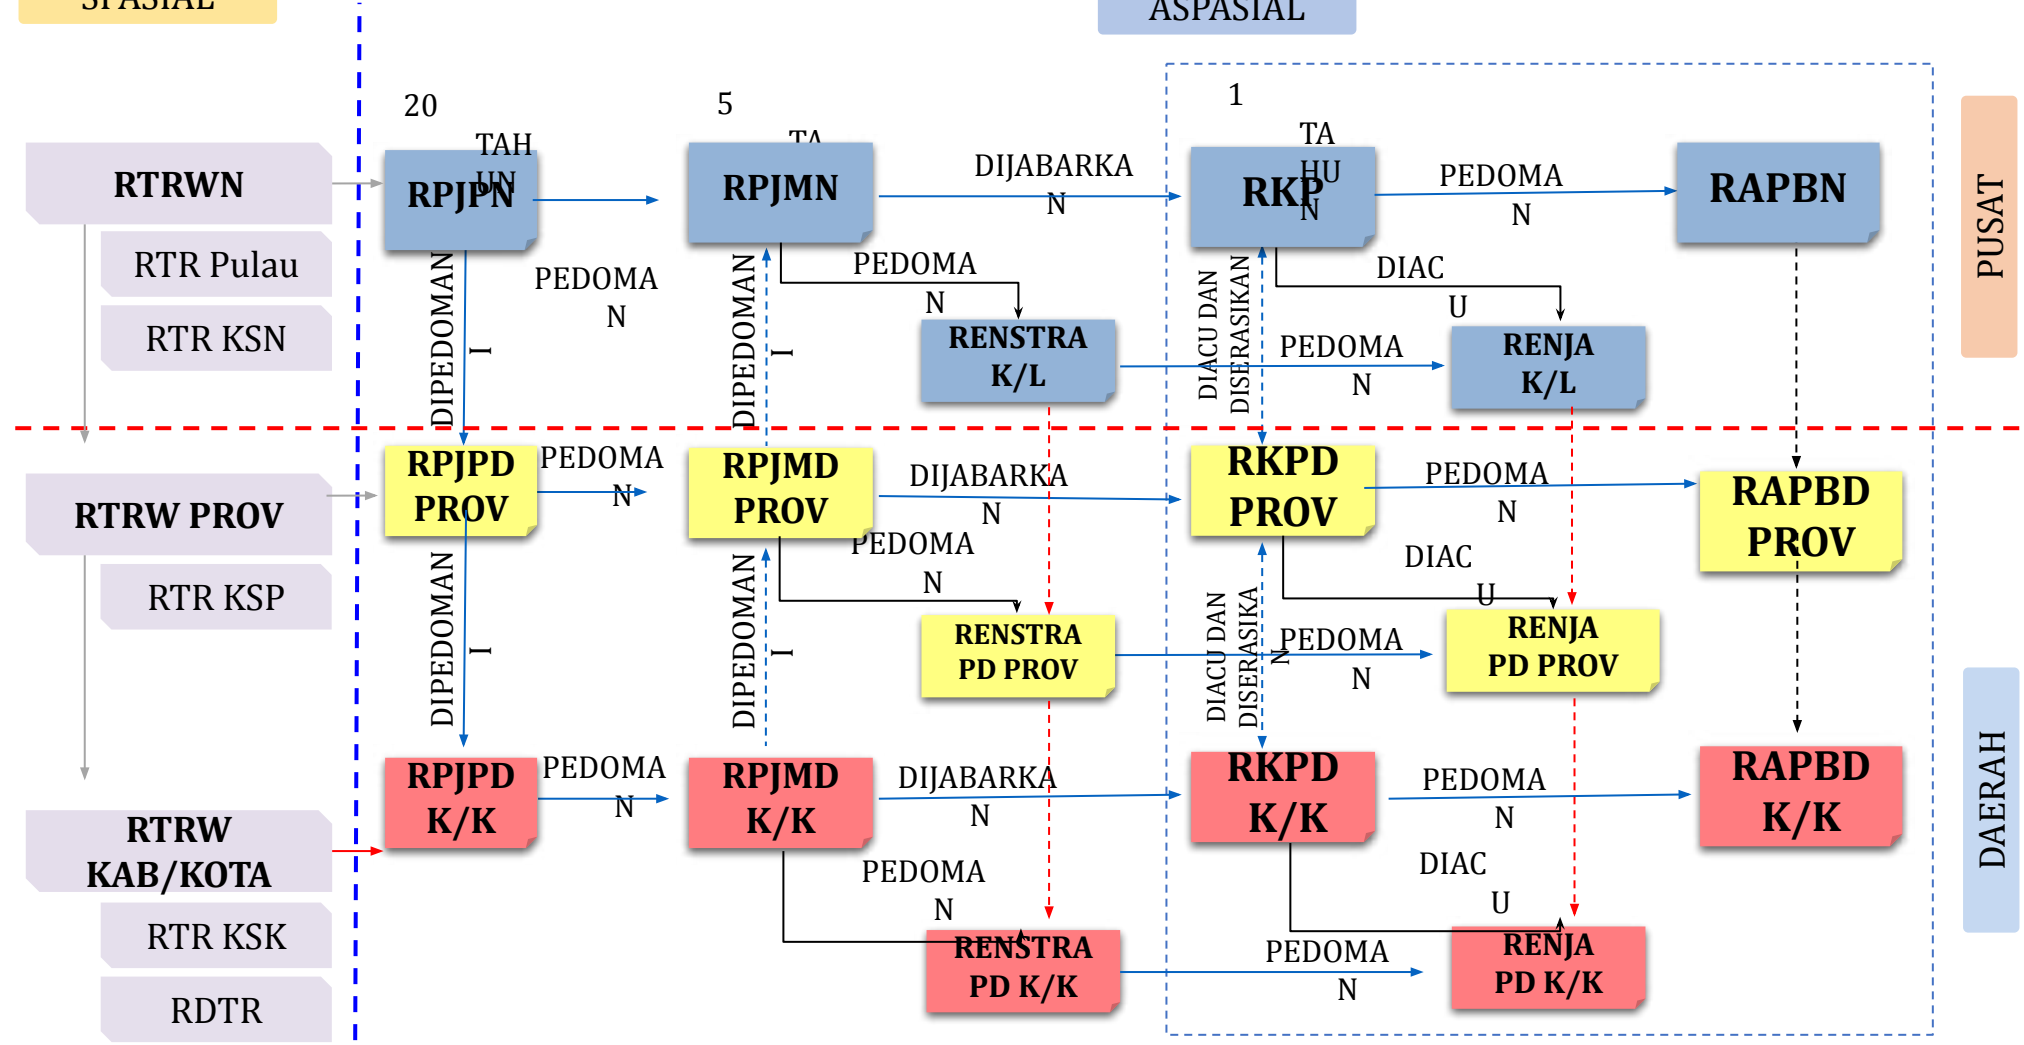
SPASIAL

ASPASIAL

20
TAH
UN

5
TA

1
TA
HU
N

PUSAT

RTRWN
RTR Pulau
RTR KSN

RPJPN
RPJMN
DIJABARKA
N
RKP
PEDOMA
N
RAPBN

PEDOMA
N
DIPEDOMAN
I
DIPEDOMAN
I
PEDOMA
N
RENSTRA
K/L
DIAC
U
DIACU DAN
DISERASIKAN
PEDOMA
N
RENJA
K/L

RTRW PROV
RTR KSP

RPJPD
PROV
PEDOMA
N
RPJMD
PROV
DIJABARKA
N
RKPD
PROV
PEDOMA
N
RAPBD
PROV

PEDOMA
N
DIPEDOMAN
I
DIPEDOMAN
I
RENSTRA
PD PROV
DIAC
U
DIACU DAN
DISERASIKA
N
PEDOMA
N
RENJA
PD PROV

DAERAH

RTRW
KAB/KOTA
RTR KSK
RDTR

RPJPD
K/K
PEDOMA
N
RPJMD
K/K
DIJABARKA
N
RKPD
K/K
PEDOMA
N
RAPBD
K/K

PEDOMA
N
RENSTRA
PD K/K
DIAC
U
PEDOMA
N
RENJA
PD K/K